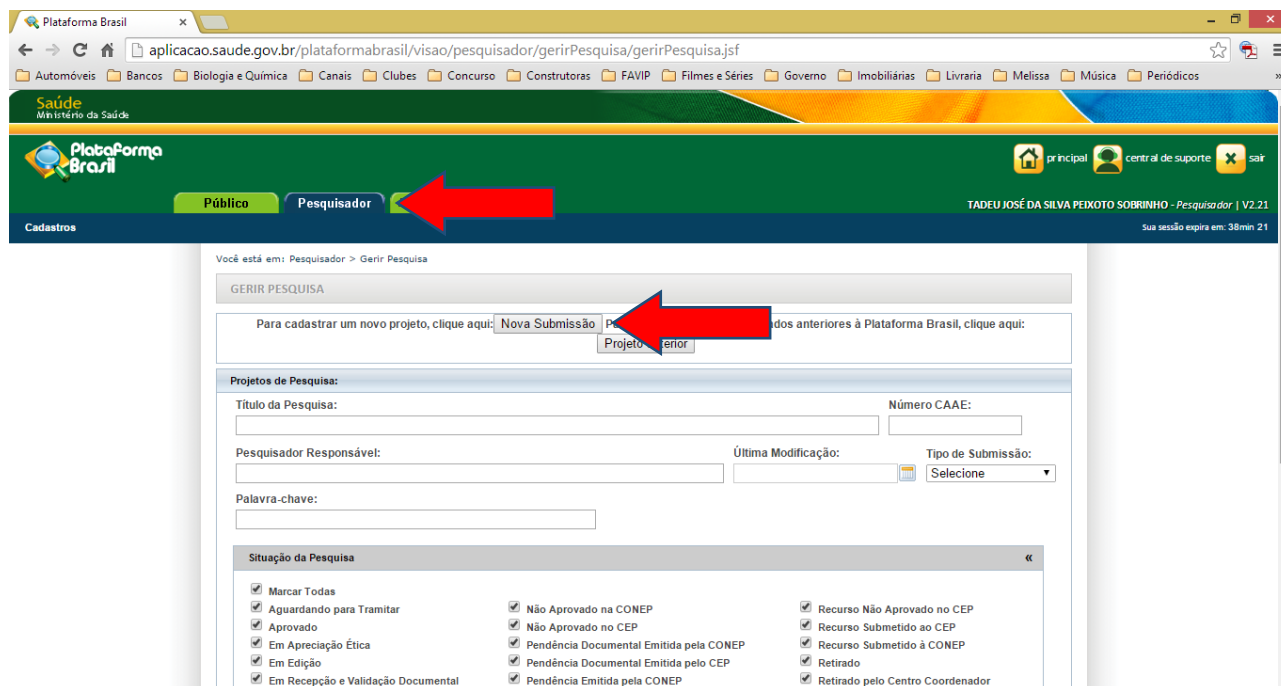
Plataforma Brasil ×

aplicacao.saude.gov.br/plataformabrasil/visao/pesquisador/gerirPesquisa/gerirPesquisa.jsf

Automóveis Bancos Biologia e Química Canais Clubes Concurso Construtoras FAVIP Filmes e Séries Governo Imobiliárias Livraria Melissa Música Periódicos

Saúde
Ministério da Saúde

Plataforma Brasil

principal central de suporte sair

Público Pesquisador

TADEU JOSÉ DA SILVA PEIXOTO SOBRINHO - Pesquisador | V2.21

Cadastros

Sua sessão expira em: 38min 21

Você está em: Pesquisador > Gerir Pesquisa

GERIR PESQUISA

Para cadastrar um novo projeto, clique aqui: Nova Submissão P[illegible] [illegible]ados anteriores à Plataforma Brasil, clique aqui:

Projeto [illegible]terior

Projetos de Pesquisa:

Título da Pesquisa:

Número CAAE:

Pesquisador Responsável:

Última Modificação:

Tipo de Submissão:

Selecione

Palavra-chave:

Situação da Pesquisa

«

Marcar Todas
Aguardando para Tramitar
Aprovado
Em Apreciação Ética
Em Edição
Em Recepção e Validação Documental

Não Aprovado na CONEP
Não Aprovado no CEP
Pendência Documental Emitida pela CONEP
Pendência Documental Emitida pelo CEP
Pendência Emitida pela CONEP

Recurso Não Aprovado no CEP
Recurso Submetido ao CEP
Recurso Submetido à CONEP
Retirado
Retirado pelo Centro Coordenador